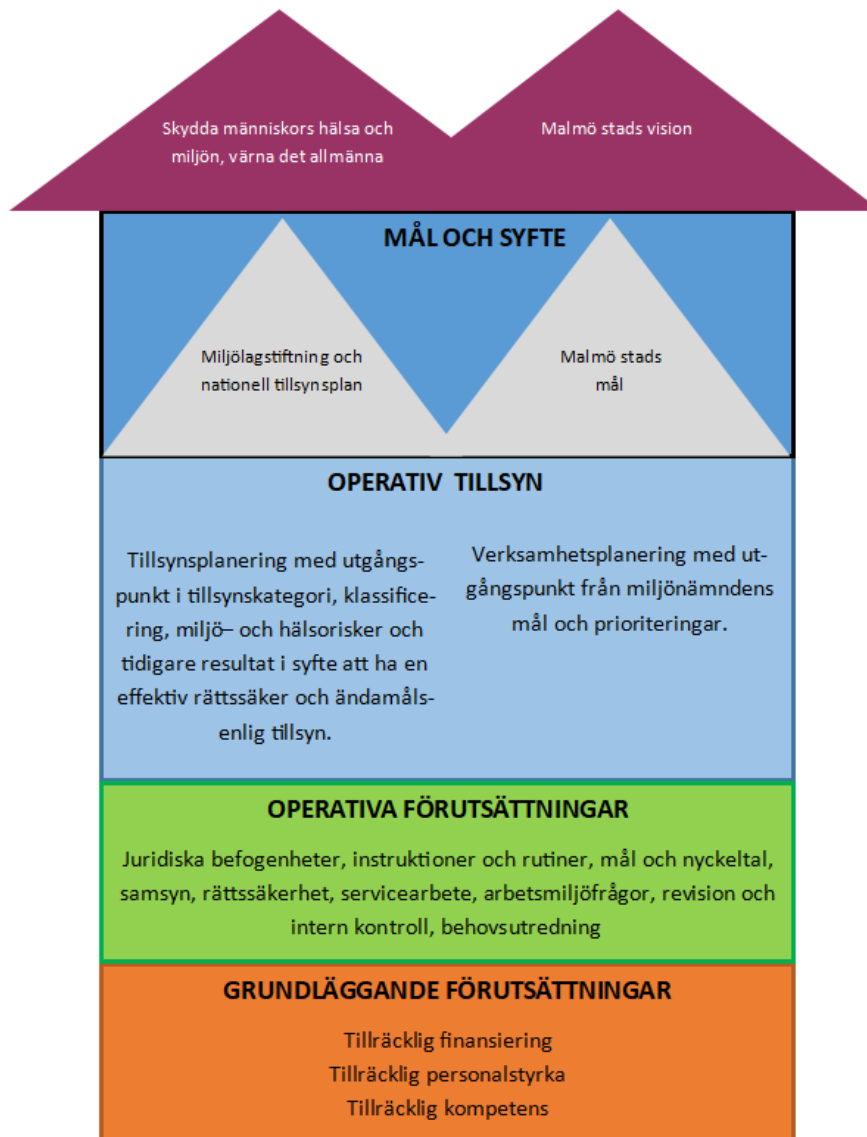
Skydda människors hälsa och miljön, värna det allmänna

Malmö stads vision

MÅL OCH SYFTE

Miljölagstiftning och nationell tillsynsplan

Malmö stads mål

OPERATIV TILLSYN

Tillsynsplanering med utgångspunkt i tillsynskategori, klassificering, miljö– och hälsorisker och tidigare resultat i syfte att ha en effektiv rättssäker och ändamålsenlig tillsyn.

Verksamhetsplanering med utgångspunkt från miljönämndens mål och prioriteringar.

OPERATIVA FÖRUTSÄTTNINGAR

Juridiska befogenheter, instruktioner och rutiner, mål och nyckeltal, samsyn, rättssäkerhet, servicearbete, arbetsmiljöfrågor, revision och intern kontroll, behovsutredning

GRUNDLÄGGANDE FÖRUTSÄTTNINGAR

Tillräcklig finansiering
Tillräcklig personalstyrka
Tillräcklig kompetens